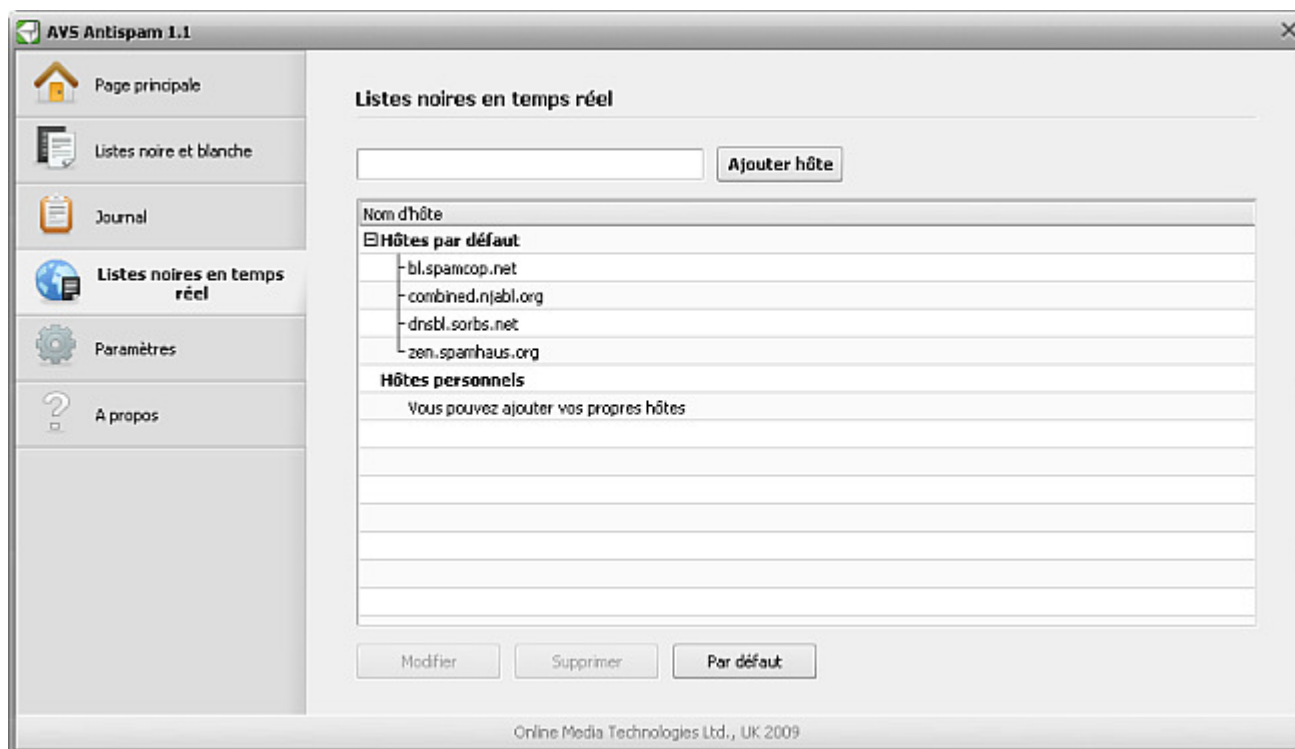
AVS Antispam 1.1

Page principale

Listes noire et blanche

Journal

Listes noires en temps réel

Paramètres

A propos

Listes noires en temps réel

Ajouter hôte

Nom d'hôte

⊟Hôtes par défaut

bl.spamcop.net

combined.njabl.org

dnsbl.sorbs.net

zen.spamhaus.org

Hôtes personnels

Vous pouvez ajouter vos propres hôtes

Modifier

Supprimer

Par défaut

Online Media Technologies Ltd., UK 2009